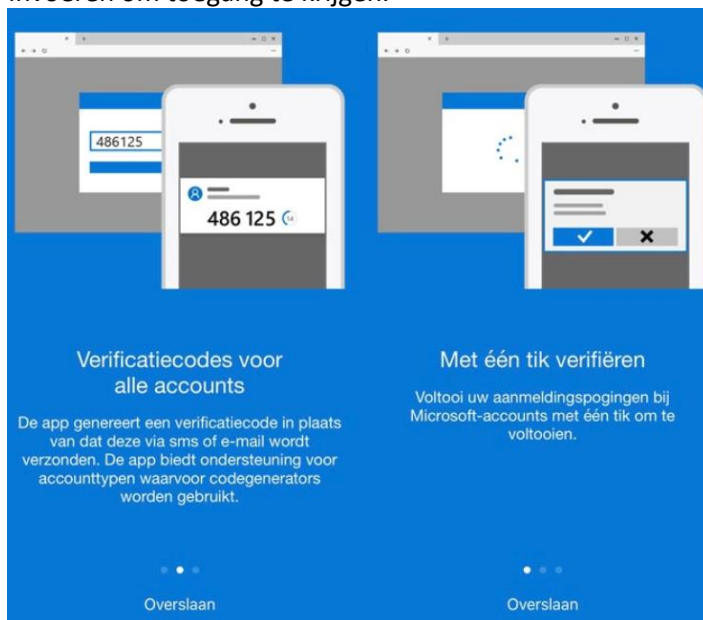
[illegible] om toegang te krijgen.

486125

486 125

Verificatiecodes voor alle accounts

De app genereert een verificatiecode in plaats van dat deze via sms of e-mail wordt verzonden. De app biedt ondersteuning voor accounttypen waarvoor codegenerators worden gebruikt.

Overslaan

Met één tik verifiëren

Voltooi uw aanmeldingspogingen bij Microsoft-accounts met één tik om te voltooien.

Overslaan